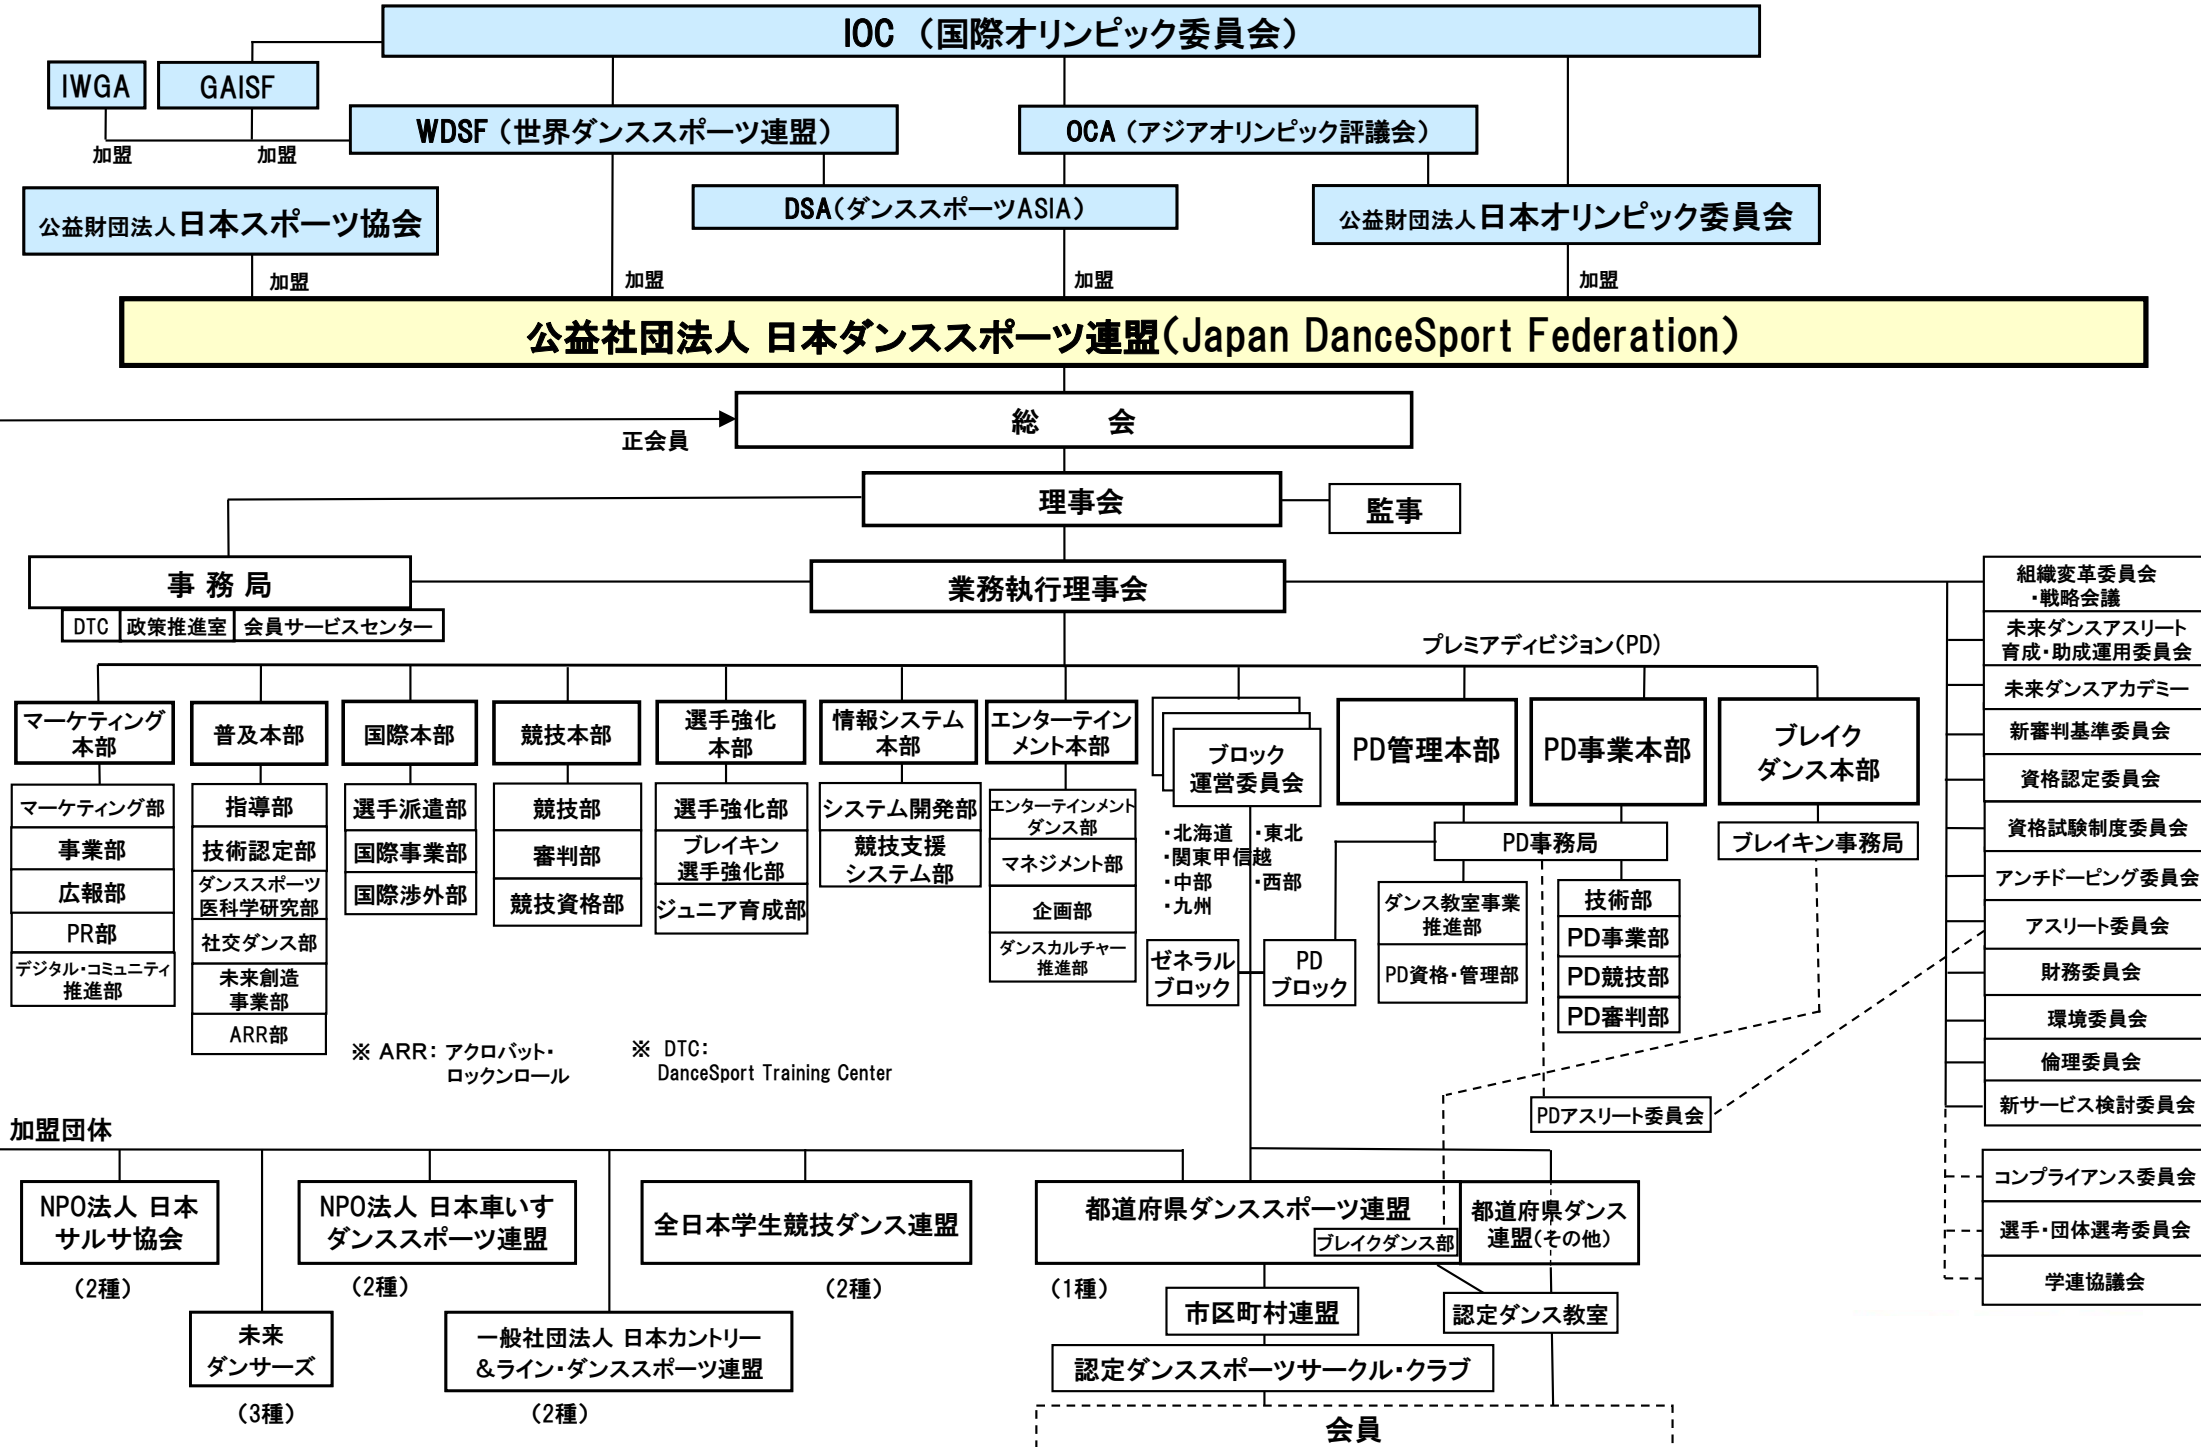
IOC（国際オリンピック委員会）

IWGA

GAISF

加盟

加盟

WDSF（世界ダンススポーツ連盟）

OCA（アジアオリンピック評議会）

DSA（ダンススポーツASIA）

公益財団法人 日本スポーツ協会

公益財団法人 日本オリンピック委員会

加盟

加盟

加盟

加盟

公益社団法人 日本ダンススポーツ連盟（Japan DanceSport Federation）

総　　会

正会員

理事会

監事

事 務 局

DTC | 政策推進室 | 会員サービスセンター

業務執行理事会

プレミアディビジョン（PD）

マーケティング本部
マーケティング部
事業部
広報部
PR部
デジタル・コミュニティ推進部

普及本部
指導部
技術認定部
ダンススポーツ医科学研究部
社交ダンス部
未来創造事業部
ARR部

国際本部
選手派遣部
国際事業部
国際渉外部

競技本部
競技部
審判部
競技資格部

選手強化本部
選手強化部
ブレイキン選手強化部
ジュニア育成部

情報システム本部
システム開発部
競技支援システム部

エンターテインメント本部
エンターテインメントダンス部
マネジメント部
企画部
ダンスカルチャー推進部

ブロック運営委員会
・北海道　・東北
・関東甲信越
・中部　・西部
・九州

ゼネラルブロック

PDブロック

PD管理本部

PD事業本部

PD事務局

ダンス教室事業推進部
PD資格・管理部

技術部
PD事業部
PD競技部
PD審判部

ブレイクダンス本部

ブレイキン事務局

PDアスリート委員会

組織変革委員会・戦略会議
未来ダンスアスリート育成・助成運用委員会
未来ダンスアカデミー
新審判基準委員会
資格認定委員会
資格試験制度委員会
アンチドーピング委員会
アスリート委員会
財務委員会
環境委員会
倫理委員会
新サービス検討委員会
コンプライアンス委員会
選手・団体選考委員会
学連協議会

※ ARR：アクロバット・ロックンロール

※ DTC：DanceSport Training Center

加盟団体

NPO法人 日本サルサ協会
（2種）

未来ダンサーズ
（3種）

NPO法人 日本車いすダンススポーツ連盟
（2種）

一般社団法人 日本カントリー＆ライン・ダンススポーツ連盟
（2種）

全日本学生競技ダンス連盟
（2種）

都道府県ダンススポーツ連盟
ブレイクダンス部
（1種）

都道府県ダンス連盟（その他）

市区町村連盟

認定ダンス教室

認定ダンススポーツサークル・クラブ

会員